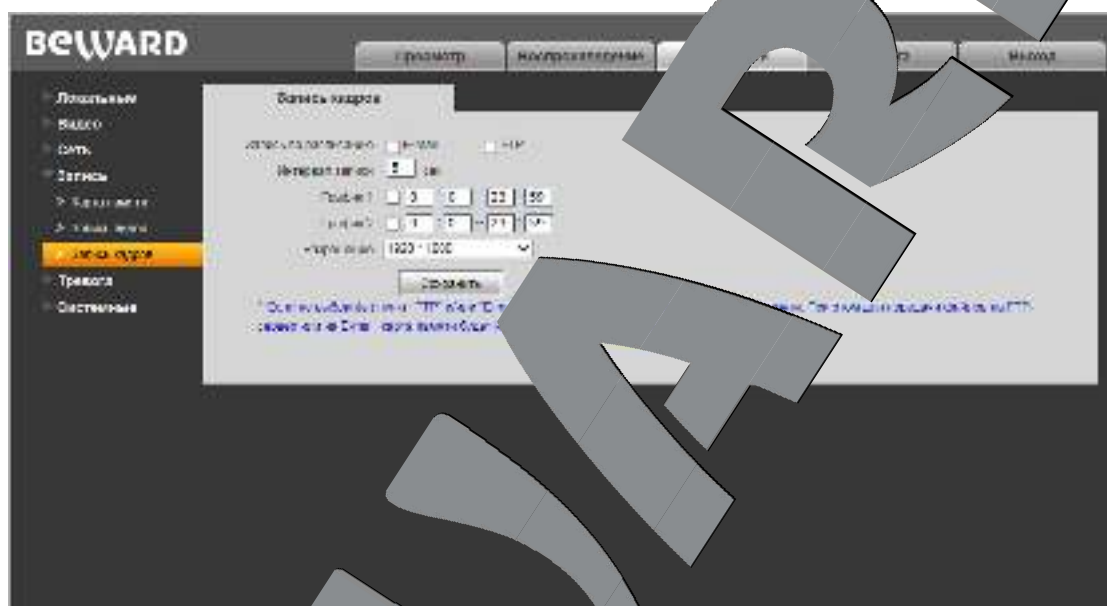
BEWARD

Просмотр | Воспроизведение | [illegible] | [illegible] | Выход

Локальные
Видео
Сеть
Запись
> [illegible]
> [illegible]
> Запись кадров
Тревога
Системные

Запись кадров

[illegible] E-MAIL FTP
Интервал записи 5 сек
График 1 0 : 0 - 23 : 59
График 2 1 : 0 - 23 : 59
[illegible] 1920 * 1080
Сохранить

* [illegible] "FTP" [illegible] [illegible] FTP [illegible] E-mail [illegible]